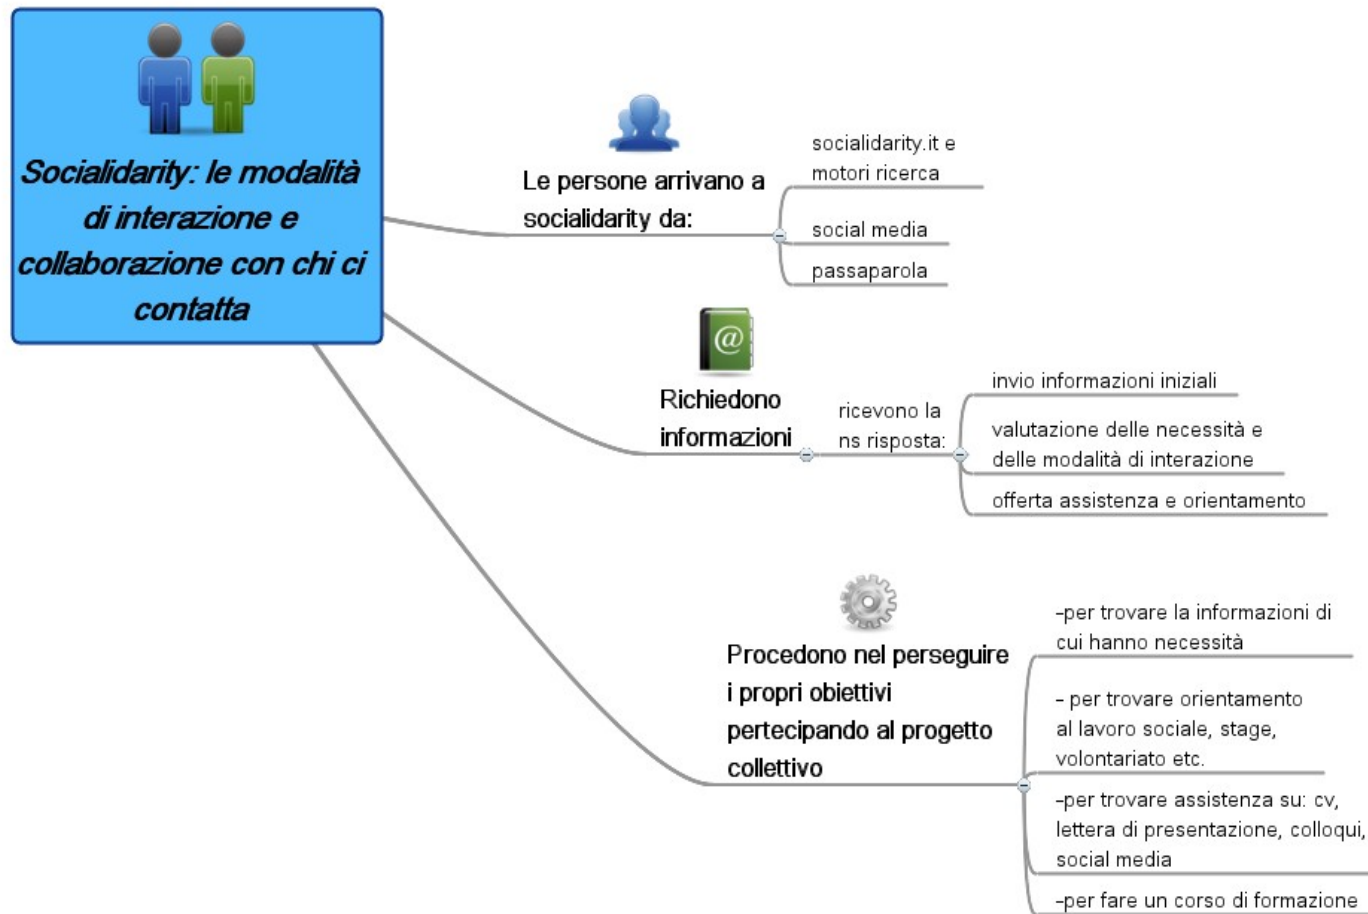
Socialidarity: le modalità di interazione e collaborazione con chi ci contatta

Le persone arrivano a socialidarity da:

socialidarity.it e motori ricerca

social media

passaparola

Richiedono informazioni

ricevono la ns risposta:

invio informazioni iniziali

valutazione delle necessità e delle modalità di interazione

offerta assistenza e orientamento

Procedono nel perseguire i propri obiettivi pertecipando al progetto collettivo

-per trovare la informazioni di cui hanno necessità

- per trovare orientamento al lavoro sociale, stage, volontariato etc.

-per trovare assistenza su: cv, lettera di presentazione, colloqui, social media

-per fare un corso di formazione